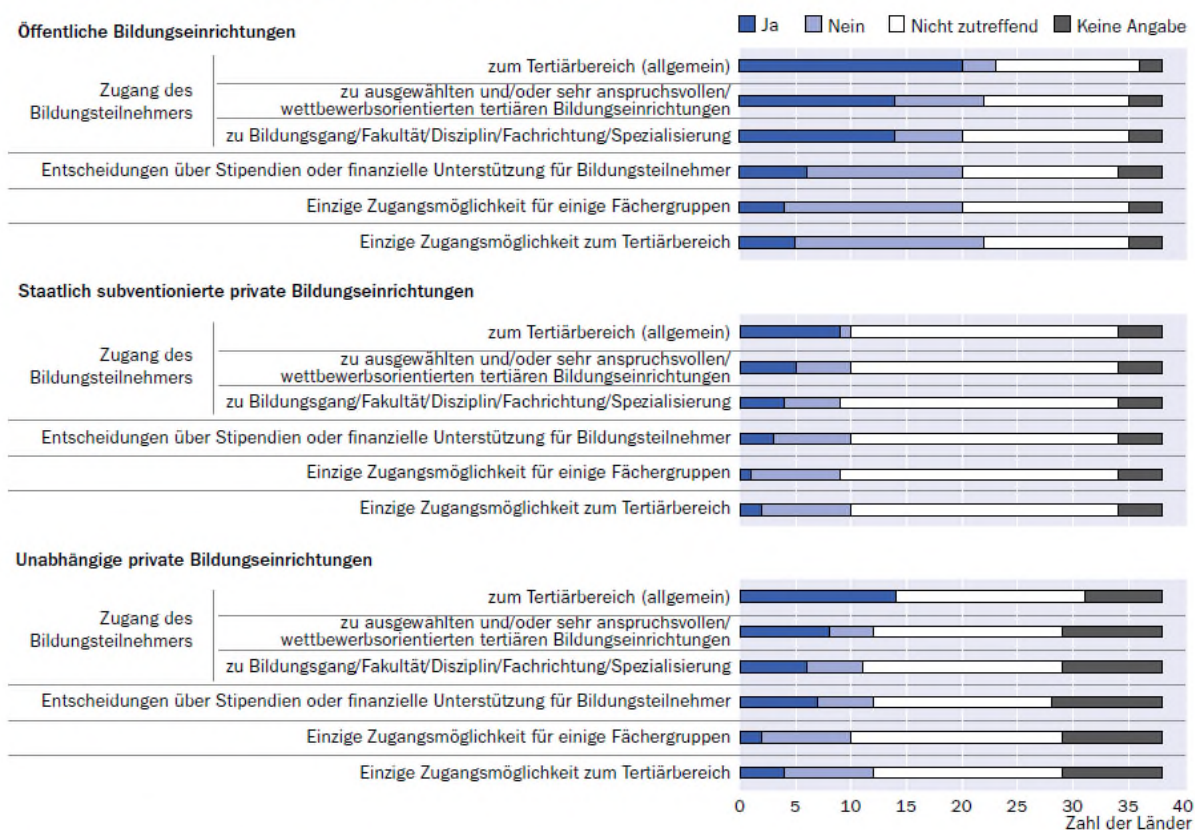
Ja Nein Nicht zutreffend Keine Angabe

Öffentliche Bildungseinrichtungen

Zugang des Bildungsteilnehmers

zum Tertiärbereich (allgemein)

zu ausgewählten und/oder sehr anspruchsvollen/ wettbewerbsorientierten tertiären Bildungseinrichtungen

zu Bildungsgang/Fakultät/Disziplin/Fachrichtung/Spezialisierung

Entscheidungen über Stipendien oder finanzielle Unterstützung für Bildungsteilnehmer

Einzige Zugangsmöglichkeit für einige Fächergruppen

Einzige Zugangsmöglichkeit zum Tertiärbereich

Staatlich subventionierte private Bildungseinrichtungen

Zugang des Bildungsteilnehmers

zum Tertiärbereich (allgemein)

zu ausgewählten und/oder sehr anspruchsvollen/ wettbewerbsorientierten tertiären Bildungseinrichtungen

zu Bildungsgang/Fakultät/Disziplin/Fachrichtung/Spezialisierung

Entscheidungen über Stipendien oder finanzielle Unterstützung für Bildungsteilnehmer

Einzige Zugangsmöglichkeit für einige Fächergruppen

Einzige Zugangsmöglichkeit zum Tertiärbereich

Unabhängige private Bildungseinrichtungen

Zugang des Bildungsteilnehmers

zum Tertiärbereich (allgemein)

zu ausgewählten und/oder sehr anspruchsvollen/ wettbewerbsorientierten tertiären Bildungseinrichtungen

zu Bildungsgang/Fakultät/Disziplin/Fachrichtung/Spezialisierung

Entscheidungen über Stipendien oder finanzielle Unterstützung für Bildungsteilnehmer

Einzige Zugangsmöglichkeit für einige Fächergruppen

Einzige Zugangsmöglichkeit zum Tertiärbereich

0 5 10 15 20 25 30 35 40
Zahl der Länder